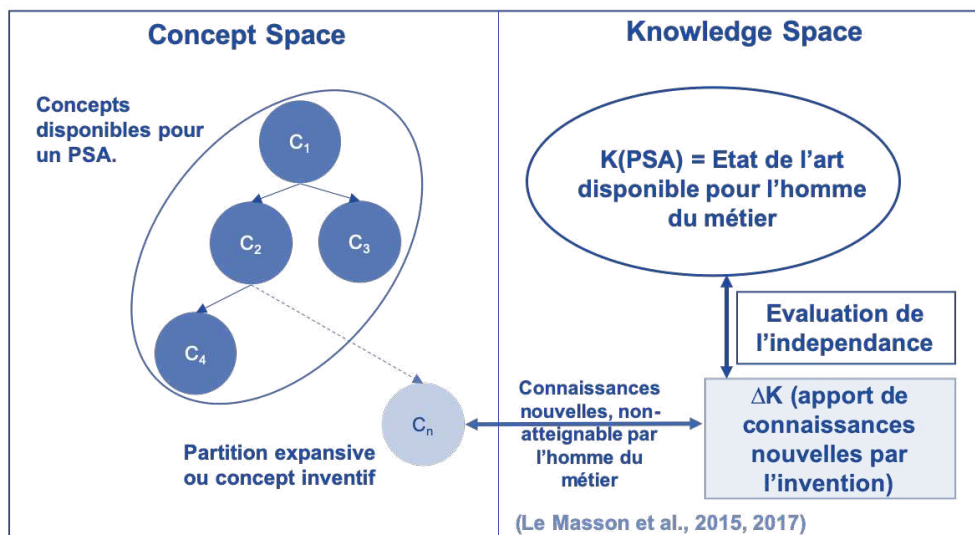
Concept Space

Knowledge Space

Concepts disponibles pour un PSA.

$C_1$

$C_2$

$C_3$

$C_4$

$C_n$

Partition expansive ou concept inventif

K(PSA) = Etat de l'art disponible pour l'homme du métier

Evaluation de l'independance

Connaissances nouvelles, non-atteignable par l'homme du métier

$\Delta$K (apport de connaissances nouvelles par l'invention)

(Le Masson et al., 2015, 2017)